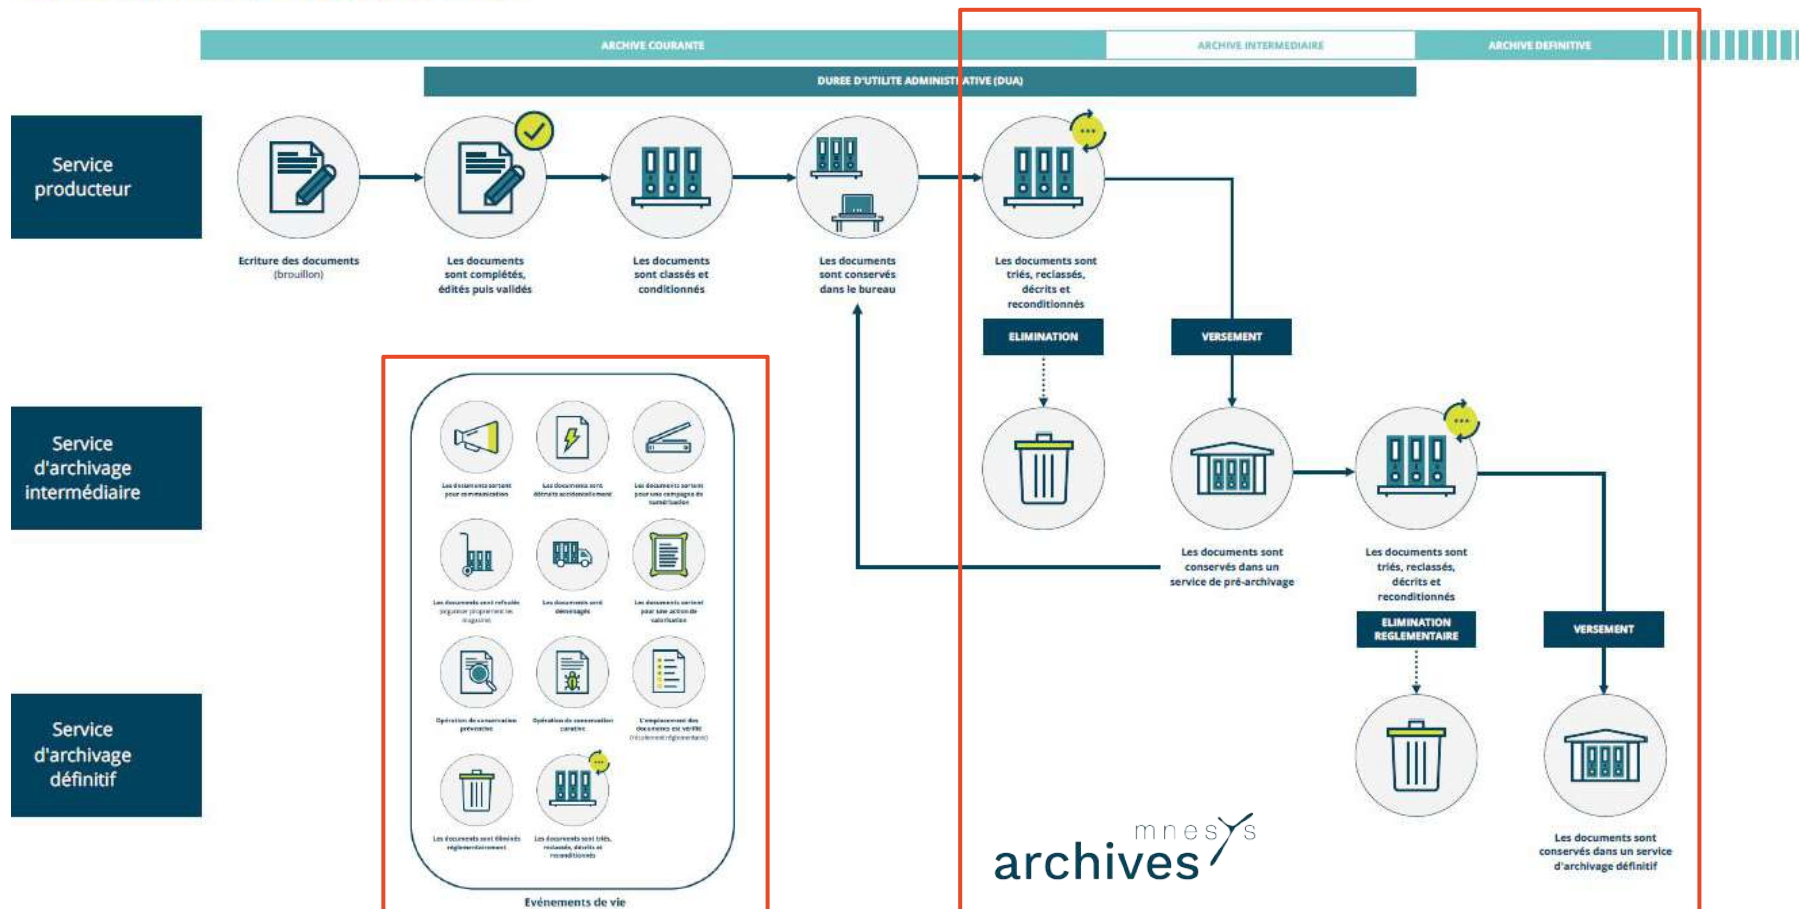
ARCHIVE COURANTE

ARCHIVE INTERMEDIAIRE

ARCHIVE DEFINITIVE

DUREE D'UTILITE ADMINISTRATIVE (DUA)

Service producteur

Ecriture des documents (brouillon)

Les documents sont complétés, édités puis validés

Les documents sont classés et conditionnés

Les documents sont conservés dans le bureau

Les documents sont triés, reclassés, décrits et reconditionnés

ELIMINATION

VERSEMENT

Service d'archivage intermédiaire

Les documents sortent pour communication

Les documents sont détruits accidentellement

Les documents sortent pour une campagne de numérisation

Les documents sont refoulés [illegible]

Les documents sont déménagés

Les documents sortent pour une action de valorisation

Opération de conservation préventive

Opération de conservation curative

L'emplacement des documents est vérifié (récolement réglementaire)

Les documents sont éliminés réglementairement

Les documents sont triés, reclassés, décrits et reconditionnés

Evénements de vie

Les documents sont conservés dans un service de pré-archivage

Les documents sont triés, reclassés, décrits et reconditionnés

ELIMINATION REGLEMENTAIRE

VERSEMENT

Service d'archivage définitif

Les documents sont conservés dans un service d'archivage définitif

mnesys archives